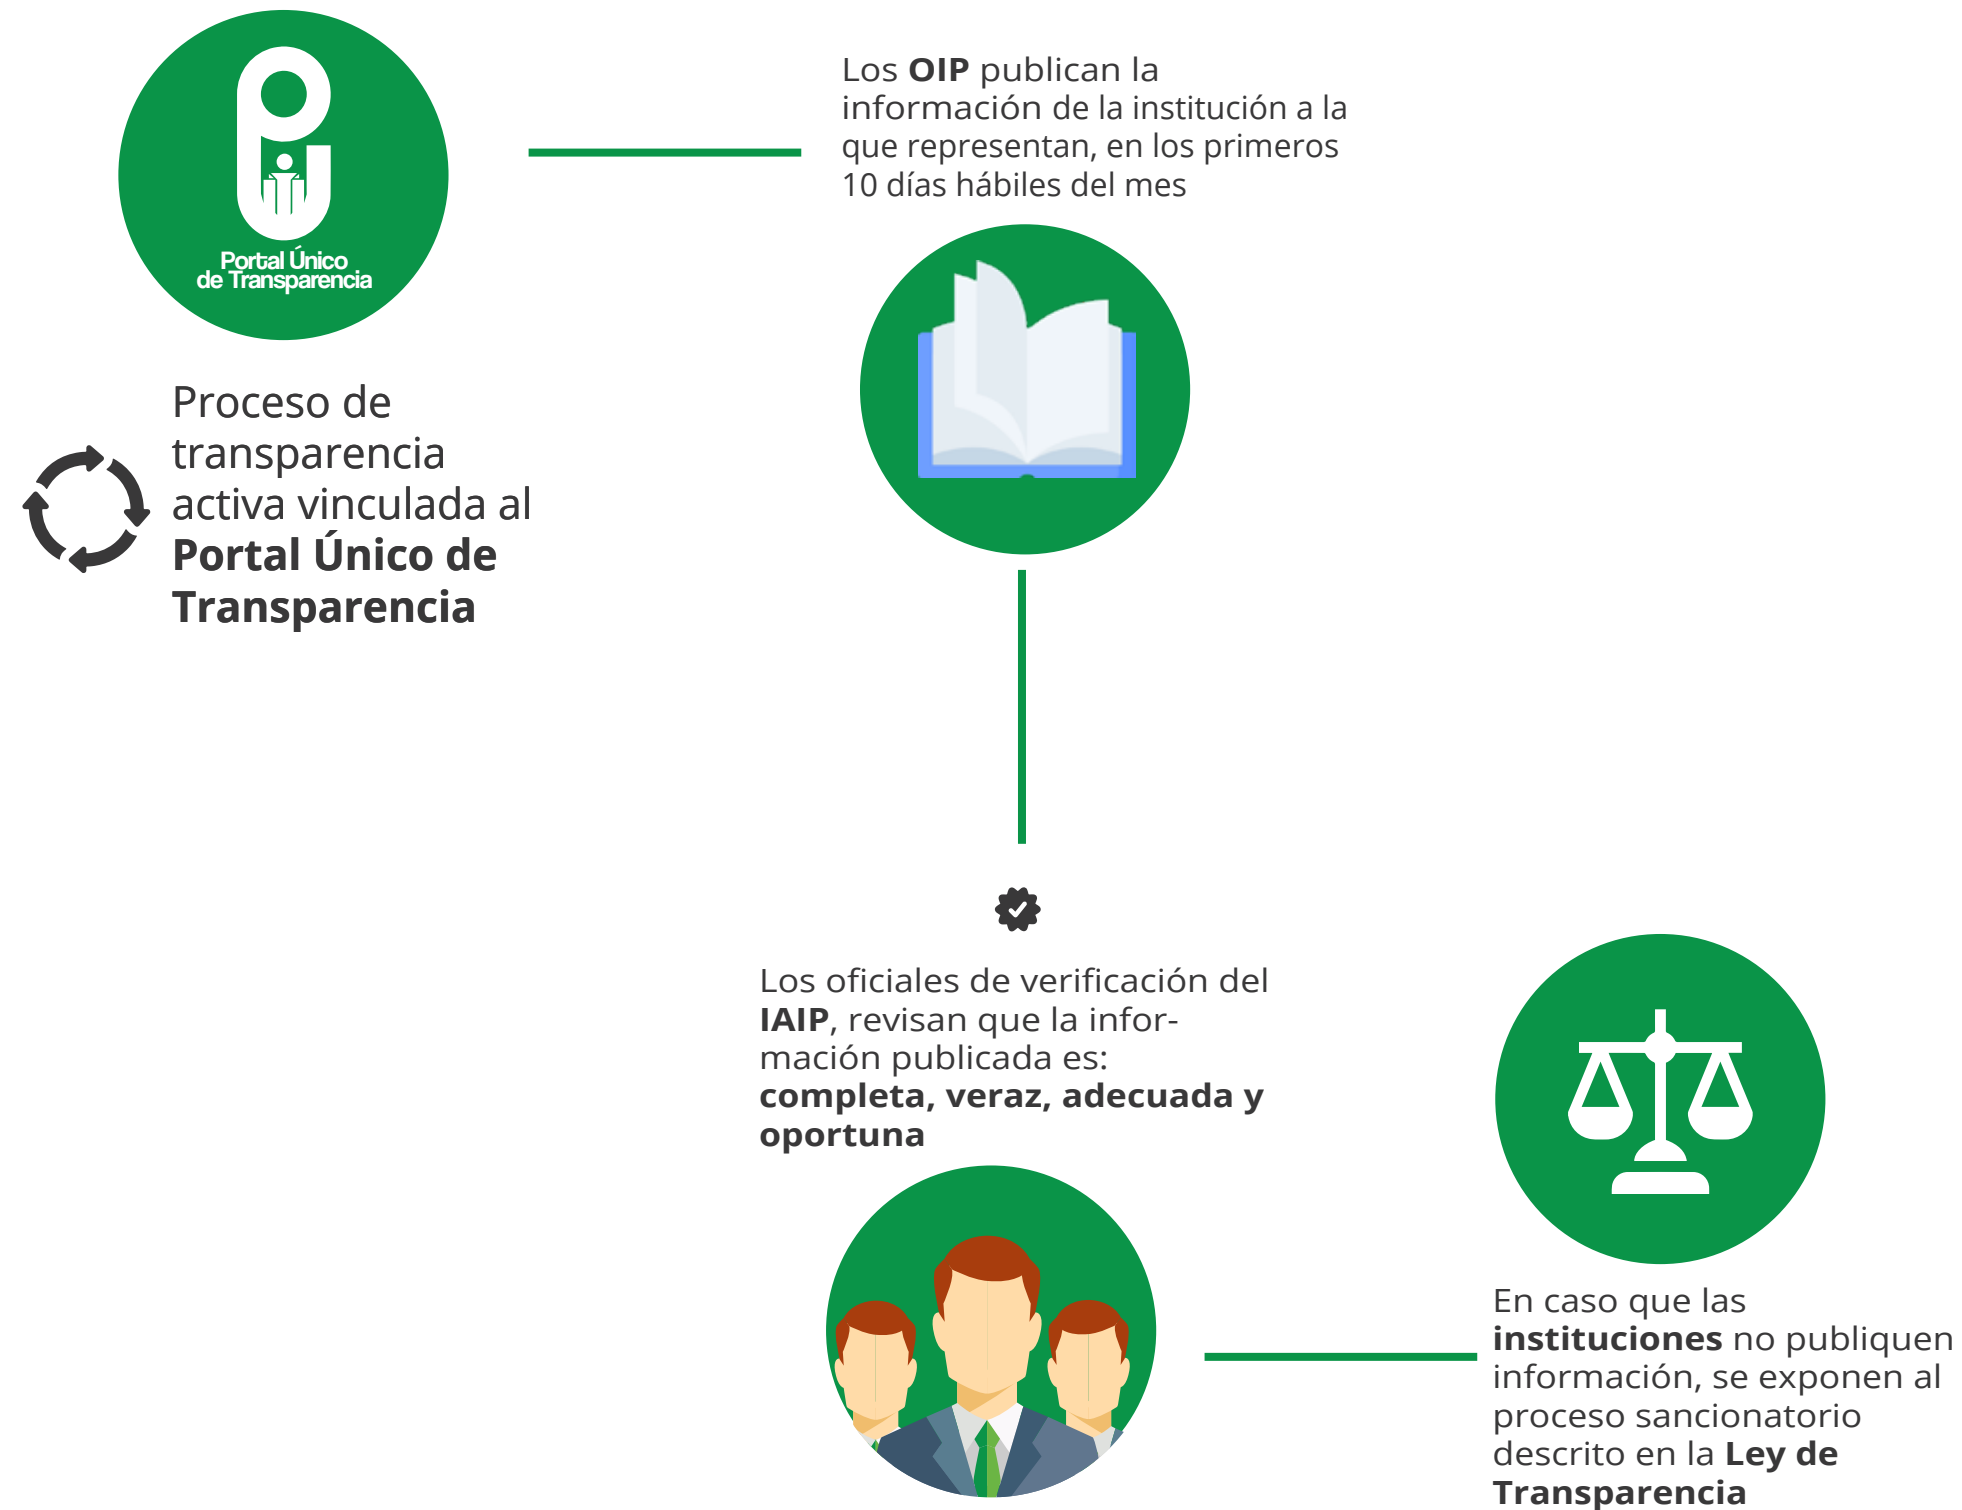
Portal Único de Transparencia

Proceso de transparencia activa vinculada al **Portal Único de Transparencia**

Los **OIP** publican la información de la institución a la que representan, en los primeros 10 días hábiles del mes

Los oficiales de verificación del **IAIP**, revisan que la información publicada es: **completa, veraz, adecuada y oportuna**

En caso que las **instituciones** no publiquen información, se exponen al proceso sancionatorio descrito en la **Ley de Transparencia**